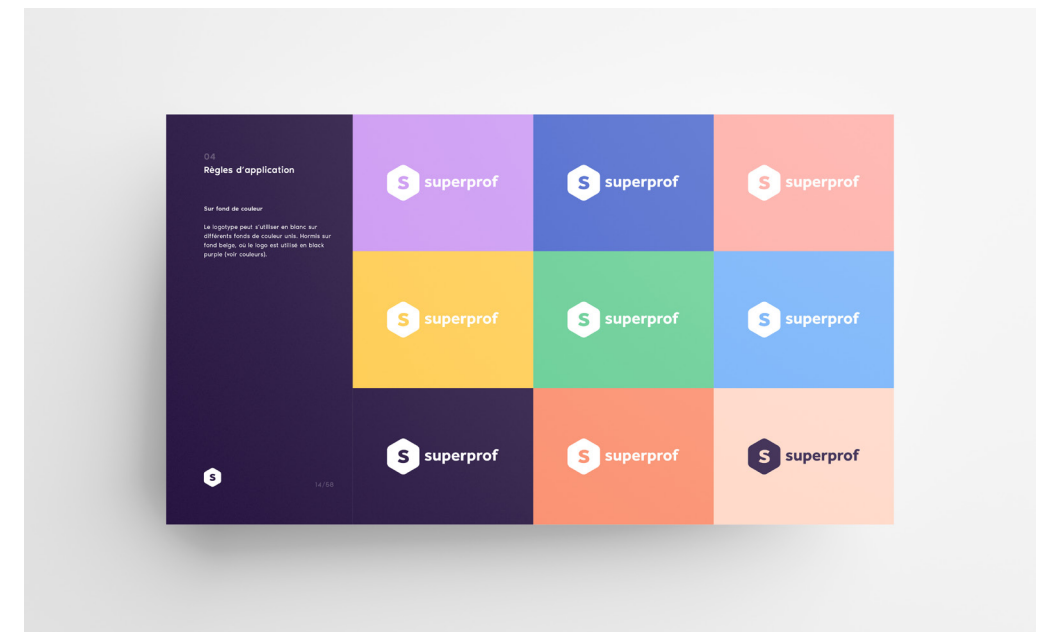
04
Règles d'application

Sur fond de couleur

Le logotype peut s'utiliser en blanc sur différents fonds de couleur unis. Hormis sur fond beige, où le logo est utilisé en black purple (voir couleurs).

S

14/58

S superprof

S superprof

S superprof

S superprof

S superprof

S superprof

S superprof

S superprof

S superprof